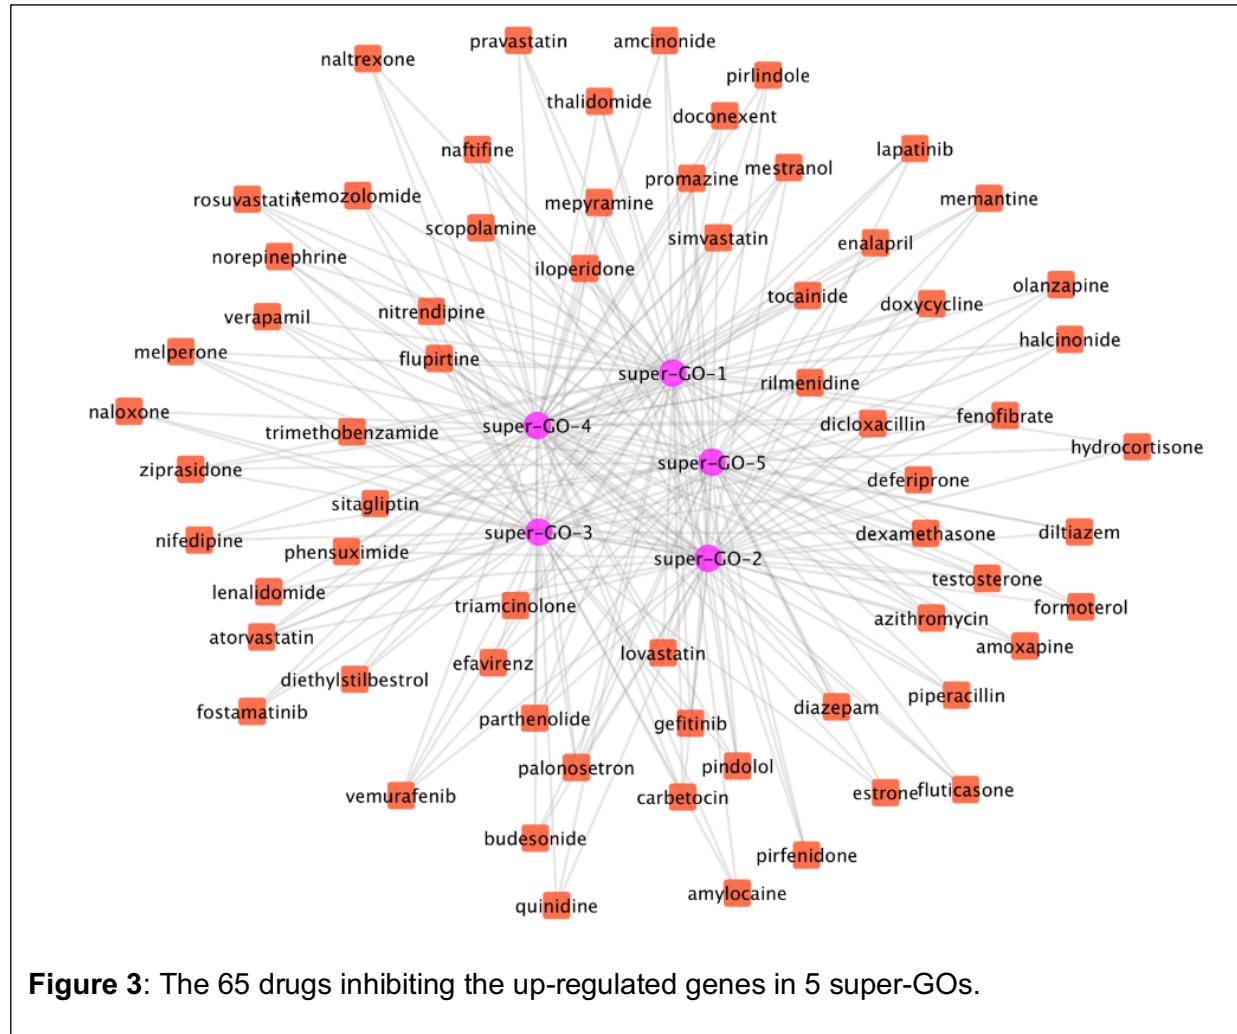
pravastatin
amcinonide
naltrexone
pirlindole
thalidomide
doconexent
naftifine
lapatinib
promazine
mestranol
rosuvastatin
temozolomide
mepyramine
memantine
scopolamine
simvastatin
enalapril
norepinephrine
iloperidone
olanzapine
tocainide
doxycycline
verapamil
nitrendipine
halcinonide
melperone
flupirtine
super-GO-1
rilmenidine
naloxone
fenofibrate
super-GO-4
dicloxacillin
trimethobenzamide
hydrocortisone
ziprasidone
super-GO-5
deferiprone
sitagliptin
super-GO-3
dexamethasone
diltiazem
nifedipine
phensuximide
super-GO-2
testosterone
lenalidomide
formoterol
triamcinolone
azithromycin
atorvastatin
amoxapine
efavirenz
lovastatin
diethylstilbestrol
piperacillin
fostamatinib
diazepam
parthenolide
gefitinib
palonosetron
pindolol
vemurafenib
estrone
fluticasone
carbetocin
budesonide
pirfenidone
amylocaine
quinidine

**Figure 3**: The 65 drugs inhibiting the up-regulated genes in 5 super-GOs.